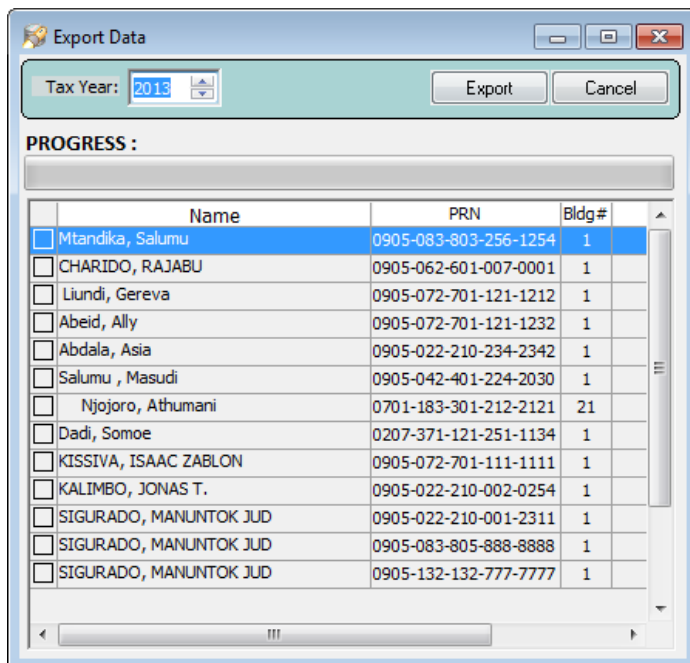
Export Data

Tax Year: 2013

Export

Cancel

PROGRESS :

| | Name | PRN | Bldg# |
|---|---|---|---|
| | Mtandika, Salumu | 0905-083-803-256-1254 | 1 |
| | CHARIDO, RAJABU | 0905-062-601-007-0001 | 1 |
| | Liundi, Gereva | 0905-072-701-121-1212 | 1 |
| | Abeid, Ally | 0905-072-701-121-1232 | 1 |
| | Abdala, Asia | 0905-022-210-234-2342 | 1 |
| | Salumu , Masudi | 0905-042-401-224-2030 | 1 |
| | Njojoro, Athumani | 0701-183-301-212-2121 | 21 |
| | Dadi, Somoe | 0207-371-121-251-1134 | 1 |
| | KISSIVA, ISAAC ZABLON | 0905-072-701-111-1111 | 1 |
| | KALIMBO, JONAS T. | 0905-022-210-002-0254 | 1 |
| | SIGURADO, MANUNTOK JUD | 0905-022-210-001-2311 | 1 |
| | SIGURADO, MANUNTOK JUD | 0905-083-805-888-8888 | 1 |
| | SIGURADO, MANUNTOK JUD | 0905-132-132-777-7777 | 1 |